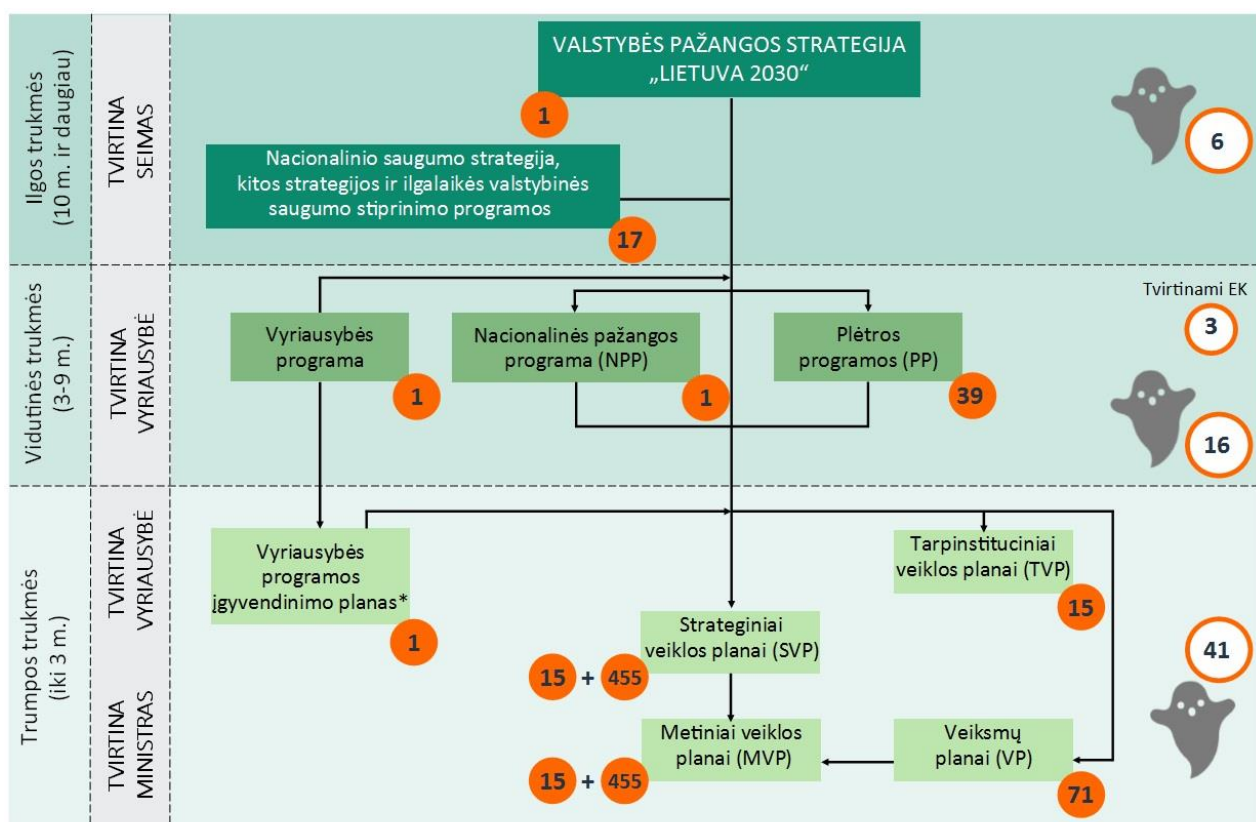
Ilgos trukmės (10 m. ir daugiau)

TVIRTINA SEIMAS

VALSTYBĖS PAŽANGOS STRATEGIJA „LIETUVA 2030“

1

6

Nacionalinio saugumo strategija, kitos strategijos ir ilgalaikės valstybinės saugumo stiprinimo programos

17

Vidutinės trukmės (3-9 m.)

TVIRTINA VYRIAUSYBĖ

Vyriausybės programa

1

Nacionalinės pažangos programa (NPP)

1

Plėtros programos (PP)

39

Tvirtinami EK

3

16

Trumpos trukmės (iki 3 m.)

TVIRTINA VYRIAUSYBĖ

Vyriausybės programos įgyvendinimo planas*

1

Tarpinstituciniai veiklos planai (TVP)

15

Strateginiai veiklos planai (SVP)

15 + 455

41

TVIRTINA MINISTRAS

Metiniai veiklos planai (MVP)

15 + 455

Veiksmų planai (VP)

71